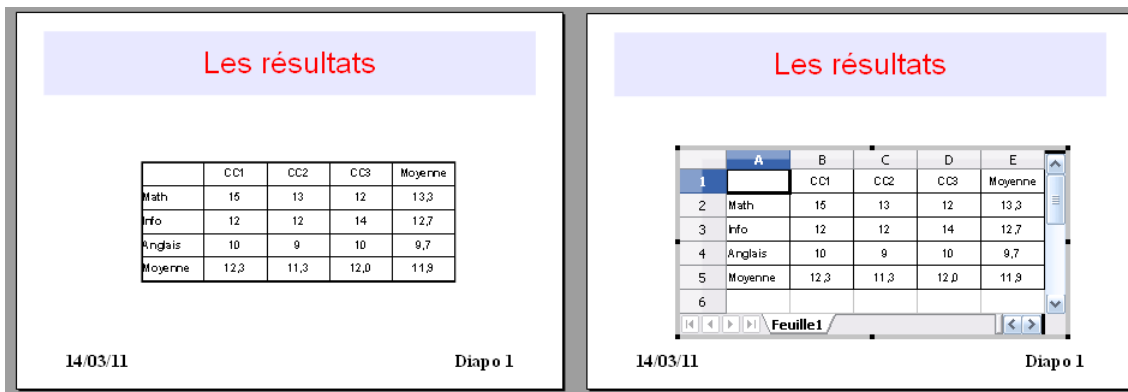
Les résultats

|  | CC1 | CC2 | CC3 | Moyenne |
|---|---|---|---|---|
| Math | 15 | 13 | 12 | 13,3 |
| Info | 12 | 12 | 14 | 12,7 |
| Anglais | 10 | 9 | 10 | 9,7 |
| Moyenne | 12,3 | 11,3 | 12,0 | 11,9 |

14/03/11

Diapo 1

Les résultats

|  | A | B | C | D | E |
|---|---|---|---|---|---|
| 1 |  | CC1 | CC2 | CC3 | Moyenne |
| 2 | Math | 15 | 13 | 12 | 13,3 |
| 3 | Info | 12 | 12 | 14 | 12,7 |
| 4 | Anglais | 10 | 9 | 10 | 9,7 |
| 5 | Moyenne | 12,3 | 11,3 | 12,0 | 11,9 |
| 6 |  |  |  |  |  |

Feuille1

14/03/11

Diapo 1